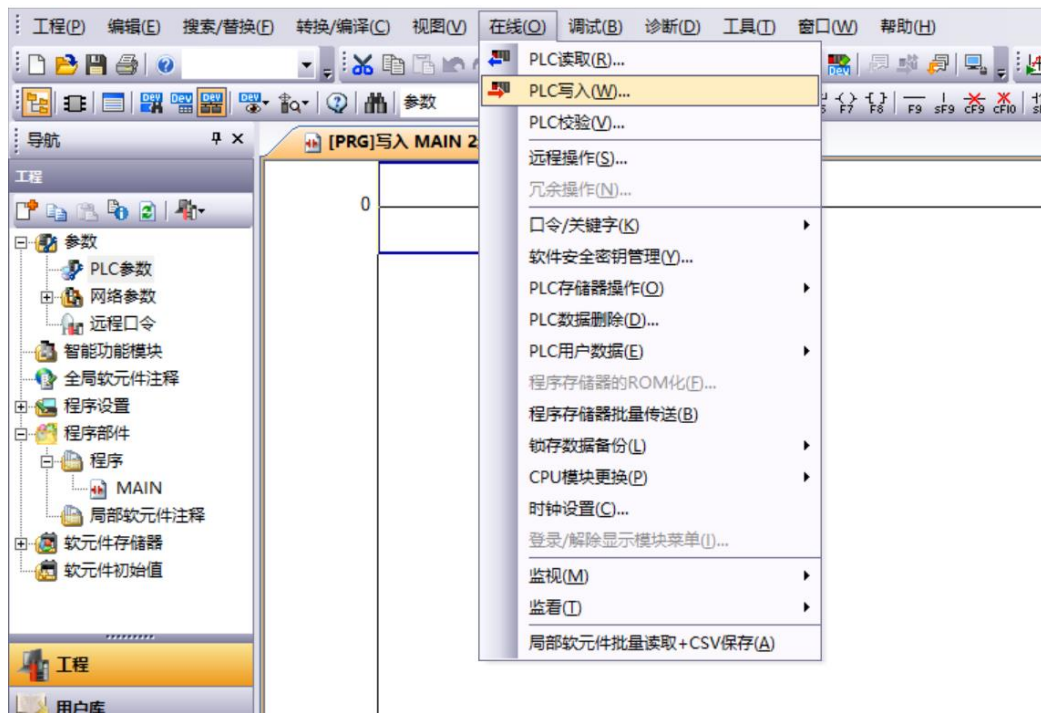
工程(P) 编辑(E) 搜索/替换(F) 转换/编译(C) 视图(V) 在线(O) 调试(B) 诊断(D) 工具(T) 窗口(W) 帮助(H)

参数

导航
工程
参数
PLC参数
网络参数
远程口令
智能功能模块
全局软元件注释
程序设置
程序部件
程序
MAIN
局部软元件注释
软元件存储器
软元件初始值

工程
用户库

[PRG]写入 MAIN 2
0

PLC读取(R)...
PLC写入(W)...
PLC校验(V)...
远程操作(S)...
冗余操作(N)...
口令/关键字(K)
软件安全密钥管理(Y)...
PLC存储器操作(O)
PLC数据删除(D)...
PLC用户数据(E)
程序存储器的ROM化(F)...
程序存储器批量传送(B)
锁存数据备份(L)
CPU模块更换(P)
时钟设置(C)...
登录/解除显示模块菜单(I)...
监视(M)
监看(T)
局部软元件批量读取+CSV保存(A)

F9 sF9 cF9 cF10